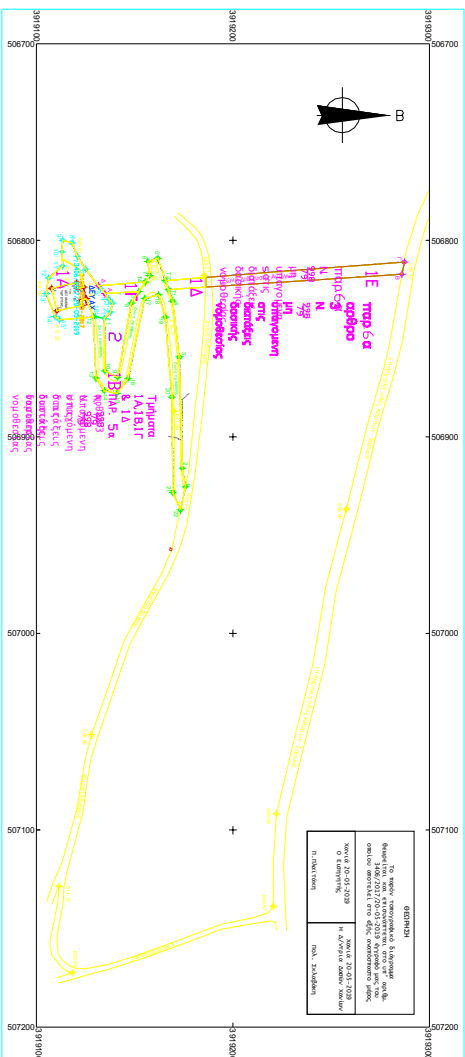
3919100
3919200
3919300
506700
506700
506800
506800
506900
506900
507000
507000
507100
507100
507200
507200
B
1Ε
παρ 6 α
παρ 6 β
άρθρο
Ν
998
79
ΦΕΚ
Ν
998
79
μη
μη
αιγιαλός
άνευ
διαδικασίας
καθορισμού
νομοθεσίας
1Δ
1Γ
2
1Β
ΠΑΡ. 5α
Τμήματα
1Α,1Β,1Γ
& 1Δ
Ν
998
79
1Α
ΘΕΩΡΗΣΗ
Το παρόν τοπογραφικό διάγραμμα θεωρήθηκε και επισυνάπτεται στην υπ' αριθμ. ... απόφαση ...
Χαλκίδα 20-05-2019
Ο Επιμελητής
Χαλκίδα 20-05-2019
Η Διευθύντρια
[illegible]
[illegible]